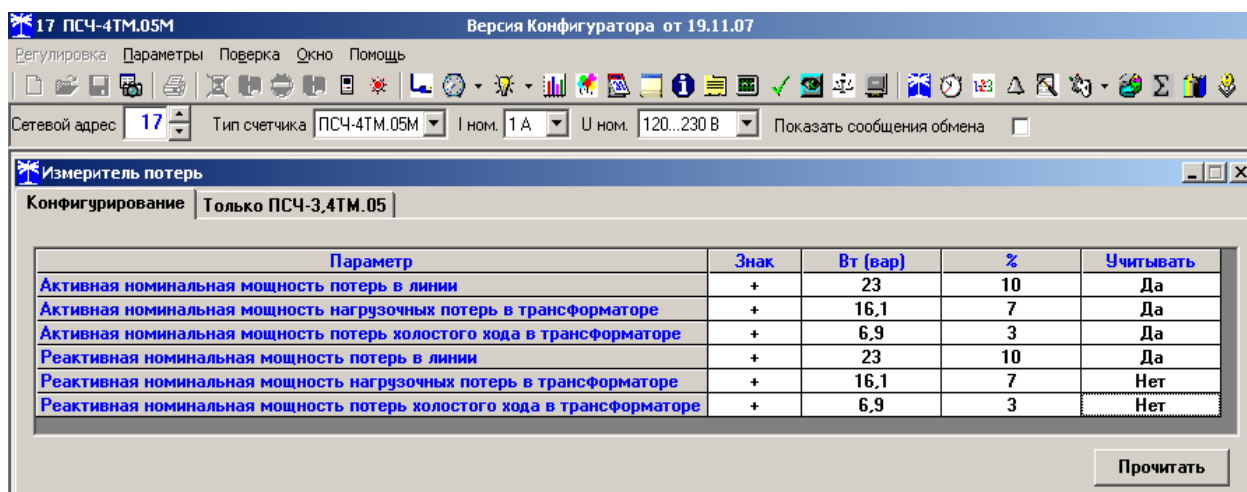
17 ПСЧ-4ТМ.05М Версия Конфигуратора от 19.11.07

Регулировка Параметры Поверка Окно Помощь

Сетевой адрес 17 Тип счетчика ПСЧ-4ТМ.05М I ном. 1 А U ном. 120...230 В Показать сообщения обмена

Измеритель потерь

Конфигурирование | Только ПСЧ-3,4ТМ.05

| Параметр | Знак | Вт (вар) | % | Учитывать |
|---|---|---|---|---|
| Активная номинальная мощность потерь в линии | + | 23 | 10 | Да |
| Активная номинальная мощность нагрузочных потерь в трансформаторе | + | 16,1 | 7 | Да |
| Активная номинальная мощность потерь холостого хода в трансформаторе | + | 6,9 | 3 | Да |
| Реактивная номинальная мощность потерь в линии | + | 23 | 10 | Да |
| Реактивная номинальная мощность нагрузочных потерь в трансформаторе | + | 16,1 | 7 | Нет |
| Реактивная номинальная мощность потерь холостого хода в трансформаторе | + | 6,9 | 3 | Нет |

Прочитать